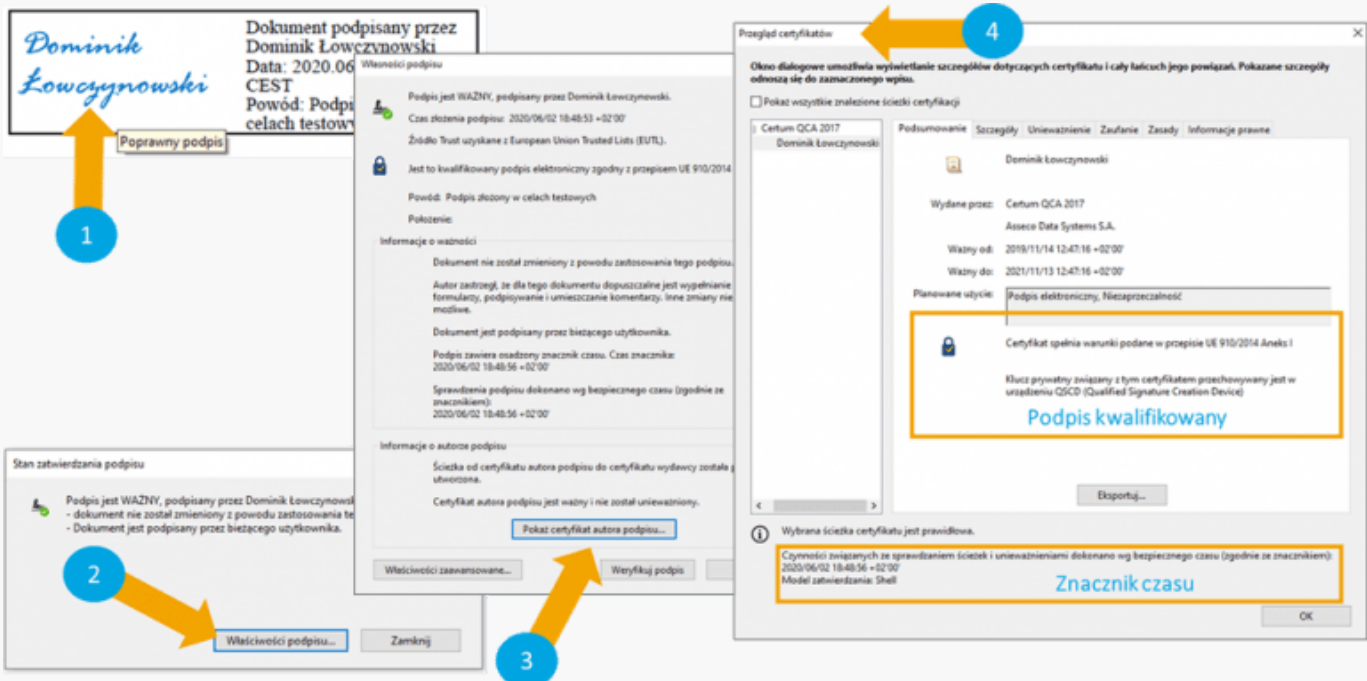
Dominik Łowczynowski

Dokument podpisany przez Dominik Łowczynowski
Data: 2020.06
CEST
Powód: Podpi
celach testow

Poprawny podpis

1

Stan zatwierdzania podpisu

Podpis jest WAŻNY, podpisany przez Dominik Łowczynowsk
- dokument nie został zmieniony z powodu zastosowania te
- Dokument jest podpisany przez bieżącego użytkownika.

2

Właściwości podpisu...

Zamknij

Własności podpisu

Podpis jest WAŻNY, podpisany przez Dominik Łowczynowski.

Czas złożenia podpisu: 2020/06/02 18:48:53 +02'00'

Źródło Trust uzyskane z European Union Trusted Lists (EUTL).

Jest to kwalifikowany podpis elektroniczny zgodny z przepisem UE 910/2014

Powód: Podpis złożony w celach testowych

Położenie:

Informacje o ważności

Dokument nie został zmieniony z powodu zastosowania tego podpisu.

Autor zastrzegł, że dla tego dokumentu dopuszczalne jest wypełnianie formularzy, podpisywanie i umieszczanie komentarzy. Inne zmiany nie możliwe.

Dokument jest podpisany przez bieżącego użytkownika.

Podpis zawiera osadzony znacznik czasu. Czas znacznika: 2020/06/02 18:48:56 +02'00'

Sprawdzenia podpisu dokonano wg bezpiecznego czasu (zgodnie ze znacznikiem): 2020/06/02 18:48:56 +02'00'

Informacje o autorze podpisu

Ścieżka od certyfikatu autora podpisu do certyfikatu wydawcy została p utworzona.

Certyfikat autora podpisu jest ważny i nie został unieważniony.

Pokaż certyfikat autora podpisu...

Właściwości zaawansowane...

Weryfikuj podpis

3

Przegląd certyfikatów

4

Okno dialogowe umożliwia wyświetlanie szczegółów dotyczących certyfikatu i cały łańcuch jego powiązań. Pokazane szczegóły odnoszą się do zaznaczonego wpisu.

Pokaż wszystkie znalezione ścieżki certyfikacji

Certum QCA 2017
Dominik Łowczynowski

Podsumowanie | Szczegóły | Unieważnienie | Zaufanie | Zasady | Informacje prawne

Dominik Łowczynowski

Wydane przez: Certum QCA 2017
Asseco Data Systems S.A.

Ważny od: 2019/11/14 12:47:16 +02'00'

Ważny do: 2021/11/13 12:47:16 +02'00'

Planowane użycie: Podpis elektroniczny, Niezaprzeczalność

Certyfikat spełnia warunki podane w przepisie UE 910/2014 Aneks I

Klucz prywatny związany z tym certyfikatem przechowywany jest w urządzeniu QSCD (Qualified Signature Creation Device)

Podpis kwalifikowany

Eksportuj...

Wybrana ścieżka certyfikatu jest prawidłowa.

Czynności związanych ze sprawdzaniem ścieżek i unieważnieniami dokonano wg bezpiecznego czasu (zgodnie ze znacznikiem):
2020/06/02 18:48:56 +02'00'
Model zatwierdzania: Shell

Znacznik czasu

OK